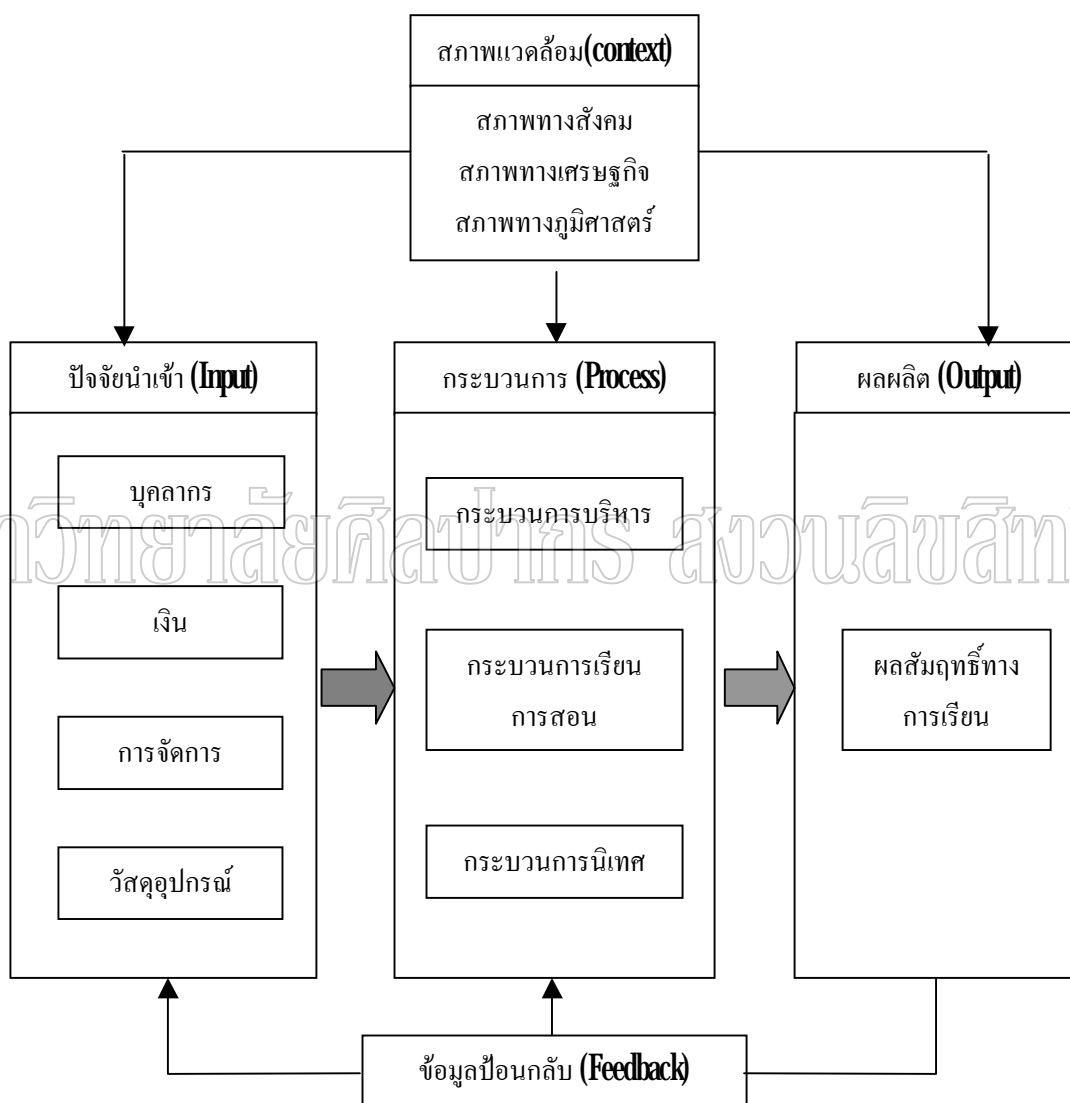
สภาพแวดล้อม(context)

สภาพทางสังคม
สภาพทางเศรษฐกิจ
สภาพทางภูมิศาสตร์

ปัจจัยนำเข้า (Input)

บุคลากร

เงิน

การจัดการ

วัสดุอุปกรณ์

กระบวนการ (Process)

กระบวนการบริหาร

กระบวนการเรียนการสอน

กระบวนการนิเทศ

ผลผลิต (Output)

ผลสัมฤทธิ์ทางการเรียน

ข้อมูลป้อนกลับ (Feedback)

วิทยาลัยศิลปากร สงวนลิขสิทธิ์